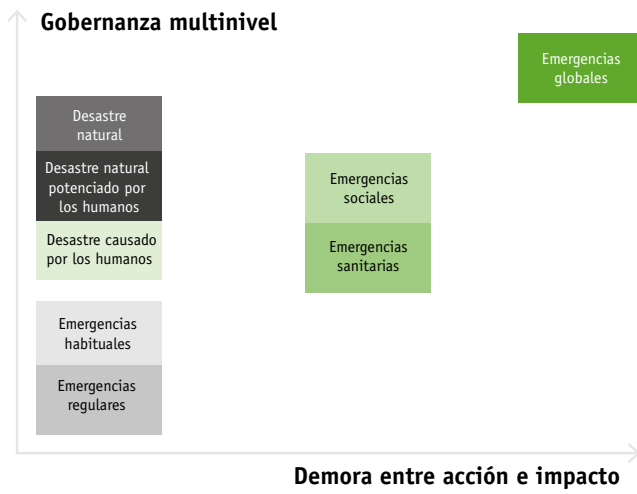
Gobernanza multinivel

Emergencias globales

Desastre natural

Desastre natural potenciado por los humanos

Desastre causado por los humanos

Emergencias sociales

Emergencias sanitarias

Emergencias habituales

Emergencias regulares

Demora entre acción e impacto